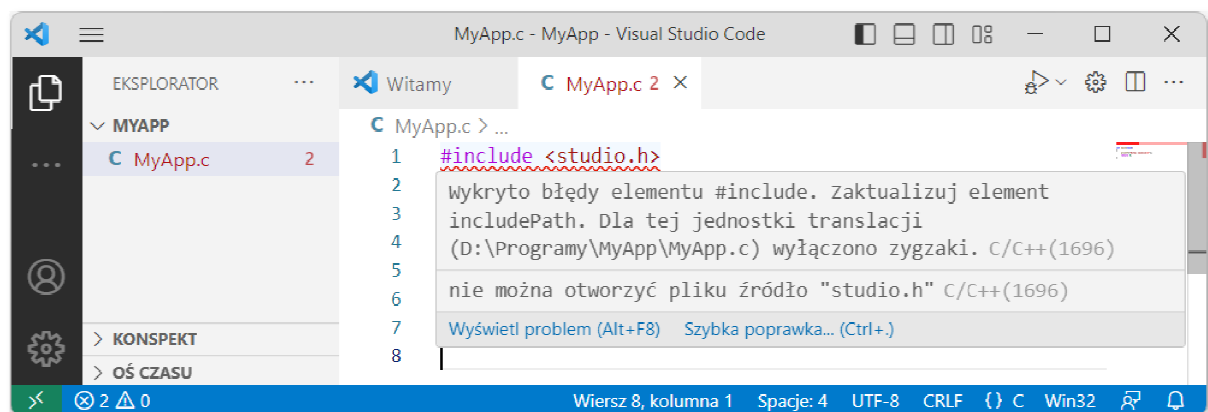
MyApp.c - MyApp - Visual Studio Code

EKSPLORATOR ···

MYAPP

C MyApp.c 2

Witamy

C MyApp.c 2 ×

C MyApp.c > ...

1 #include <studio.h>
2
3
4
5
6
7
8

Wykryto błędy elementu #include. Zaktualizuj element includePath. Dla tej jednostki translacji (D:\Programy\MyApp\MyApp.c) wyłączono zygzaki. C/C++(1696)

nie można otworzyć pliku źródło "studio.h" C/C++(1696)

Wyświetl problem (Alt+F8) Szybka poprawka... (Ctrl+.)

> KONSPEKT

> OŚ CZASU

⊗ 2 ⚠ 0 Wiersz 8, kolumna 1 Spacje: 4 UTF-8 CRLF {} C Win32